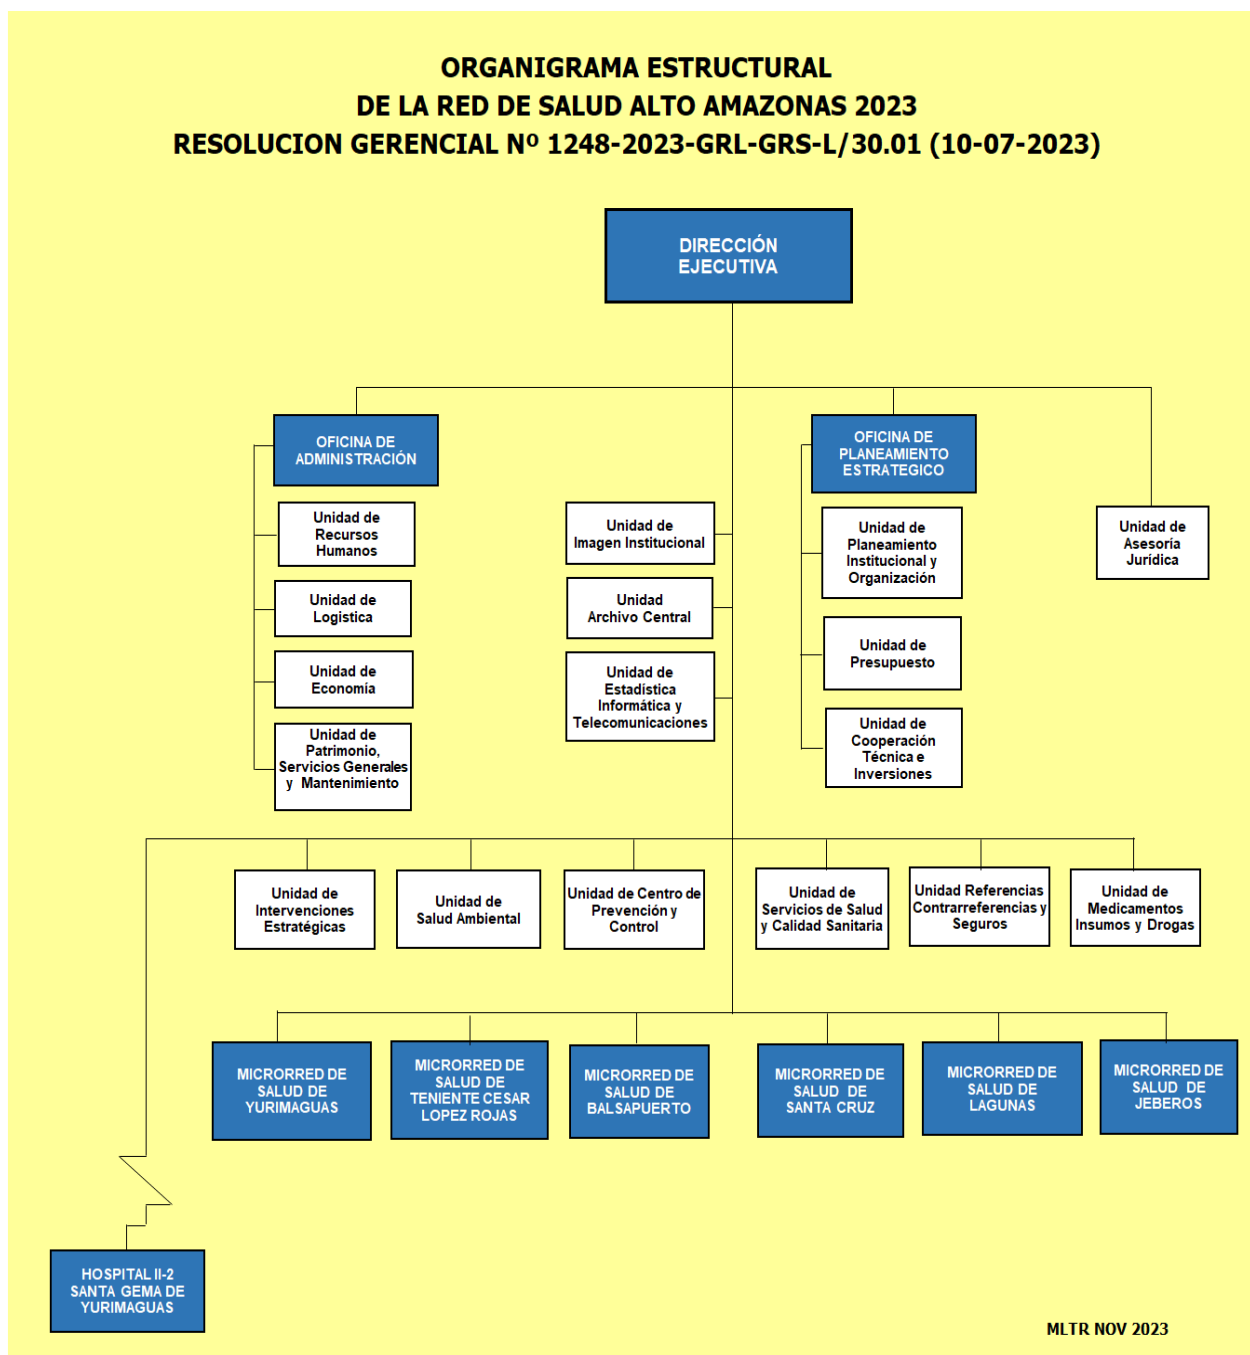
ORGANIGRAMA ESTRUCTURAL
DE LA RED DE SALUD ALTO AMAZONAS 2023
RESOLUCION GERENCIAL Nº 1248-2023-GRL-GRS-L/30.01 (10-07-2023)

DIRECCIÓN EJECUTIVA

OFICINA DE ADMINISTRACIÓN

Unidad de Recursos Humanos

Unidad de Logistica

Unidad de Economía

Unidad de Patrimonio, Servicios Generales y Mantenimiento

Unidad de Imagen Institucional

Unidad Archivo Central

Unidad de Estadística Informática y Telecomunicaciones

OFICINA DE PLANEAMIENTO ESTRATEGICO

Unidad de Planeamiento Institucional y Organización

Unidad de Presupuesto

Unidad de Cooperación Técnica e Inversiones

Unidad de Asesoría Jurídica

Unidad de Intervenciones Estratégicas

Unidad de Salud Ambiental

Unidad de Centro de Prevención y Control

Unidad de Servicios de Salud y Calidad Sanitaria

Unidad Referencias Contrarreferencias y Seguros

Unidad de Medicamentos Insumos y Drogas

MICRORRED DE SALUD DE YURIMAGUAS

MICRORRED DE SALUD DE TENIENTE CESAR LOPEZ ROJAS

MICRORRED DE SALUD DE BALSAPUERTO

MICRORRED DE SALUD DE SANTA CRUZ

MICRORRED DE SALUD DE LAGUNAS

MICRORRED DE SALUD DE JEBEROS

HOSPITAL II-2 SANTA GEMA DE YURIMAGUAS

MLTR NOV 2023